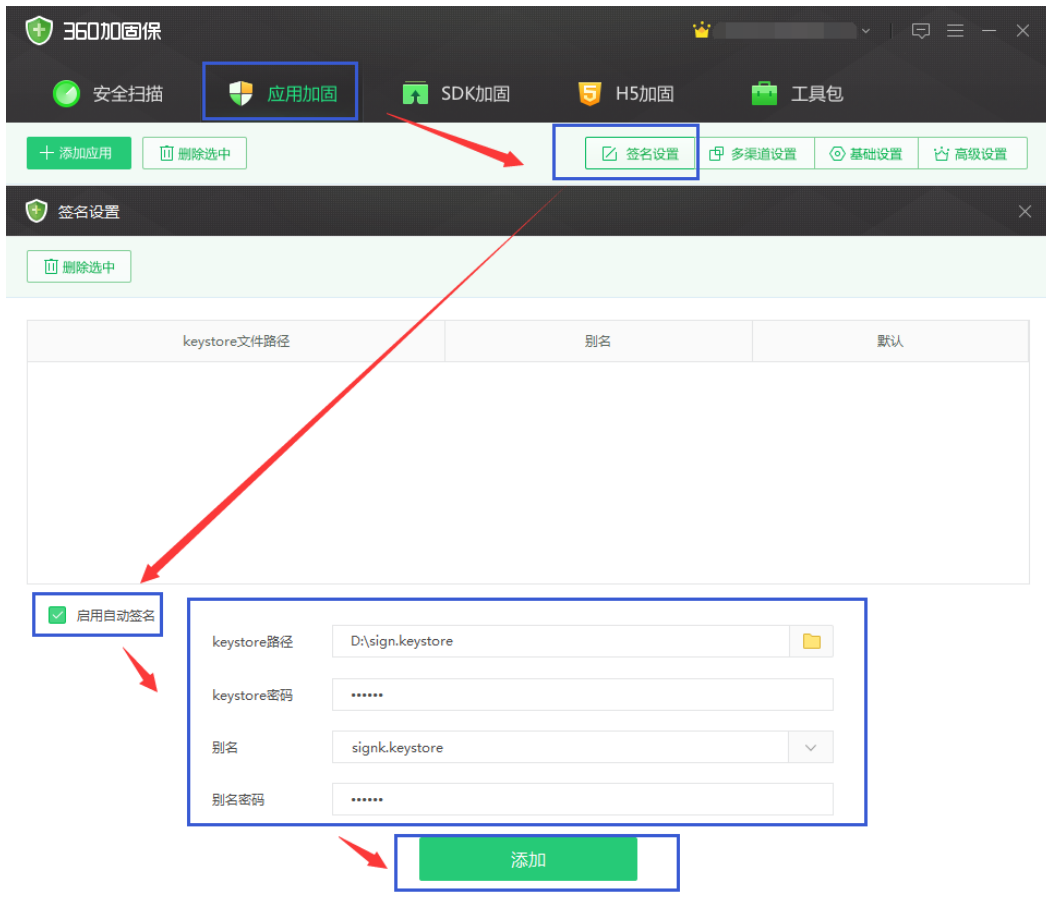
360加固保

安全扫描 应用加固 SDK加固 H5加固 工具包

+ 添加应用 删除选中 签名设置 多渠道设置 基础设置 高级设置

签名设置

删除选中

| keystore文件路径 | 别名 | 默认 |
|---|---|---|

启用自动签名

keystore路径 D:\sign.keystore

keystore密码 ••••••

别名 signk.keystore

别名密码 ••••••

添加